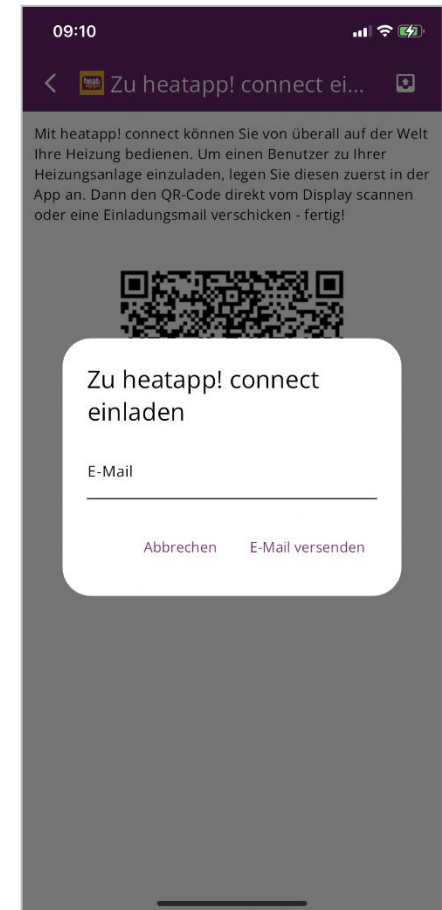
09:10

Zu heatapp! connect ei...

Mit heatapp! connect können Sie von überall auf der Welt Ihre Heizung bedienen. Um einen Benutzer zu Ihrer Heizungsanlage einzuladen, legen Sie diesen zuerst in der App an. Dann den QR-Code direkt vom Display scannen oder eine Einladungsmail verschicken - fertig!

Zu heatapp! connect einladen

E-Mail

Abbrechen E-Mail versenden